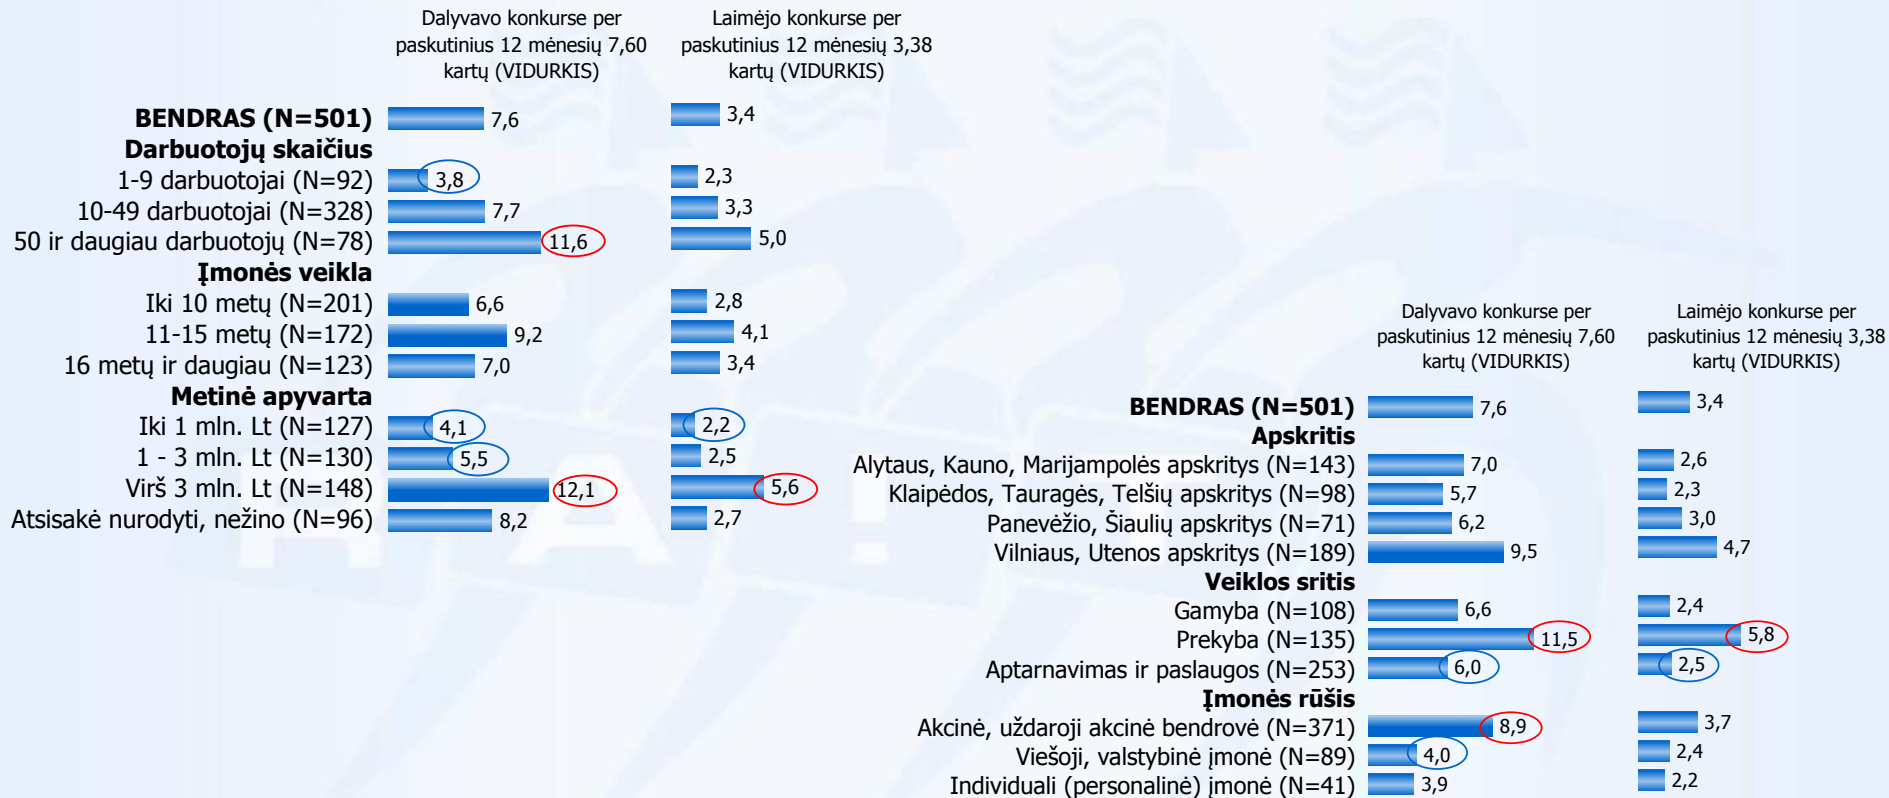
| | Dalyvavo konkurse per paskutinius 12 mėnesių 7,60 kartų (VIDURKIS) | Laimėjo konkurse per paskutinius 12 mėnesių 3,38 kartų (VIDURKIS) |
|---|---|---|
| **BENDRAS (N=501)** | 7,6 | 3,4 |
| **Darbuotojų skaičius** | | |
| 1-9 darbuotojai (N=92) | 3,8 | 2,3 |
| 10-49 darbuotojai (N=328) | 7,7 | 3,3 |
| 50 ir daugiau darbuotojų (N=78) | 11,6 | 5,0 |
| **Įmonės veikla** | | |
| Iki 10 metų (N=201) | 6,6 | 2,8 |
| 11-15 metų (N=172) | 9,2 | 4,1 |
| 16 metų ir daugiau (N=123) | 7,0 | 3,4 |
| **Metinė apyvarta** | | |
| Iki 1 mln. Lt (N=127) | 4,1 | 2,2 |
| 1 - 3 mln. Lt (N=130) | 5,5 | 2,5 |
| Virš 3 mln. Lt (N=148) | 12,1 | 5,6 |
| Atsisakė nurodyti, nežino (N=96) | 8,2 | 2,7 |

| | Dalyvavo konkurse per paskutinius 12 mėnesių 7,60 kartų (VIDURKIS) | Laimėjo konkurse per paskutinius 12 mėnesių 3,38 kartų (VIDURKIS) |
|---|---|---|
| **BENDRAS (N=501)** | 7,6 | 3,4 |
| **Apskritis** | | |
| Alytaus, Kauno, Marijampolės apskritys (N=143) | 7,0 | 2,6 |
| Klaipėdos, Tauragės, Telšių apskritys (N=98) | 5,7 | 2,3 |
| Panevėžio, Šiaulių apskritys (N=71) | 6,2 | 3,0 |
| Vilniaus, Utenos apskritys (N=189) | 9,5 | 4,7 |
| **Veiklos sritis** | | |
| Gamyba (N=108) | 6,6 | 2,4 |
| Prekyba (N=135) | 11,5 | 5,8 |
| Aptarnavimas ir paslaugos (N=253) | 6,0 | 2,5 |
| **Įmonės rūšis** | | |
| Akcinė, uždaroji akcinė bendrovė (N=371) | 8,9 | 3,7 |
| Viešoji, valstybinė įmonė (N=89) | 4,0 | 2,4 |
| Individuali (personalinė) įmonė (N=41) | 3,9 | 2,2 |